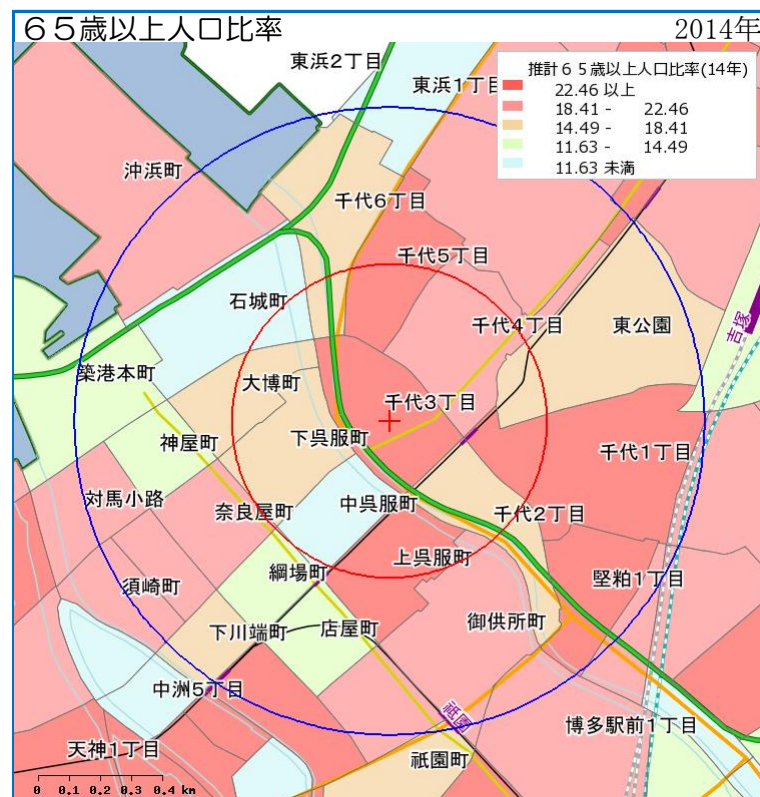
６５歳以上人口比率

2014年

推計６５歳以上人口比率(14年)
22.46 以上
18.41 - 22.46
14.49 - 18.41
11.63 - 14.49
11.63 未満

東浜２丁目
東浜１丁目
沖浜町
千代６丁目
千代５丁目
石城町
千代４丁目
東公園
吉塚
築港本町
大博町
千代３丁目
神屋町
下呉服町
千代１丁目
対馬小路
中呉服町
奈良屋町
千代２丁目
上呉服町
綱場町
須崎町
堅粕１丁目
御供所町
下川端町
店屋町
中洲５丁目
祇園
博多駅前１丁目
天神１丁目
祇園町
0 0.1 0.2 0.3 0.4 km